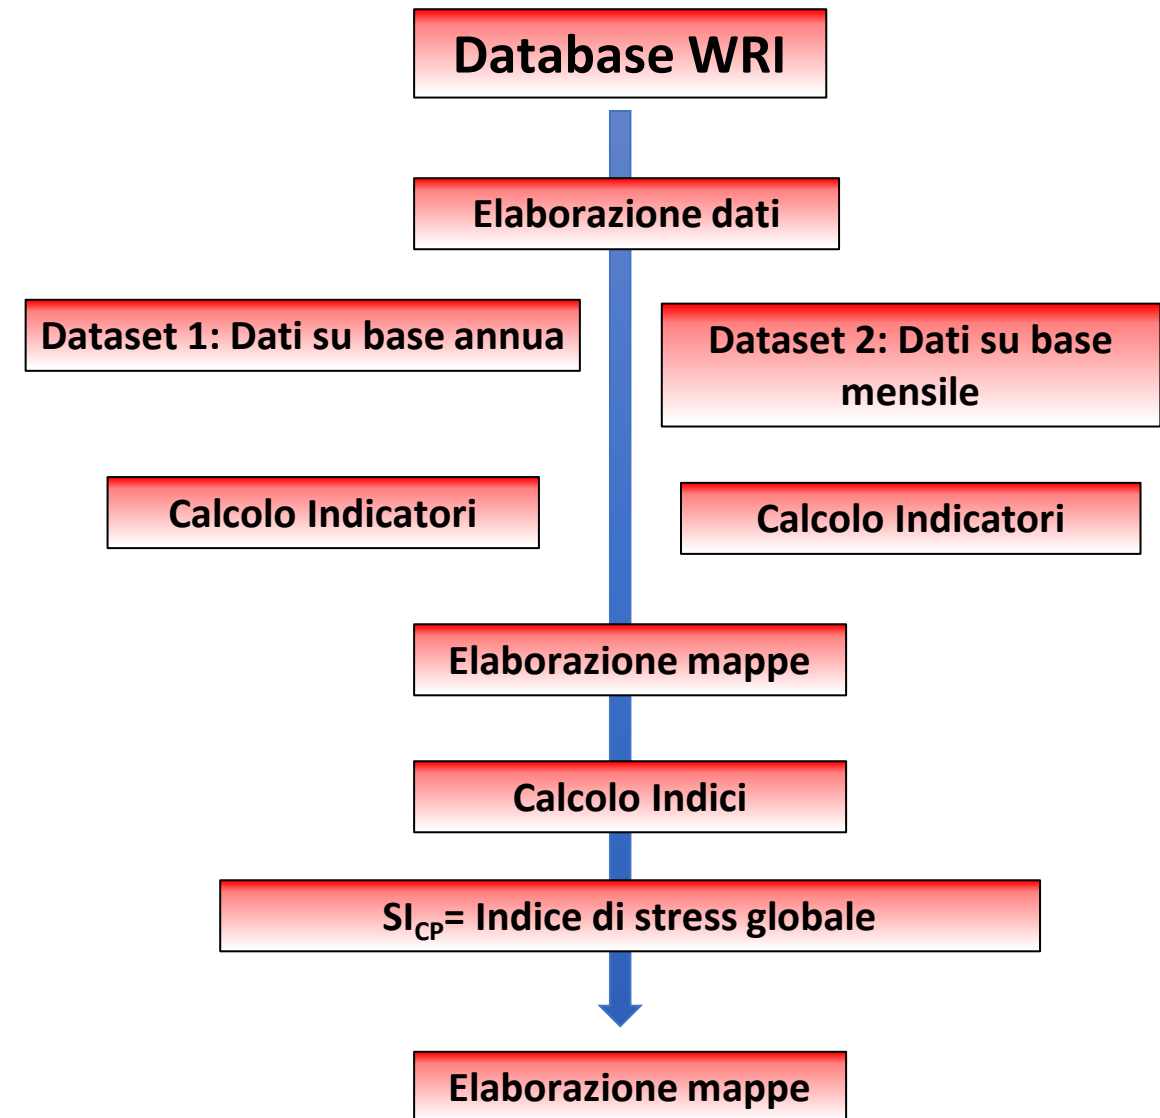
Database WRI

Elaborazione dati

Dataset 1: Dati su base annua

Dataset 2: Dati su base mensile

Calcolo Indicatori

Calcolo Indicatori

Elaborazione mappe

Calcolo Indici

$SI_{CP}$= Indice di stress globale

Elaborazione mappe